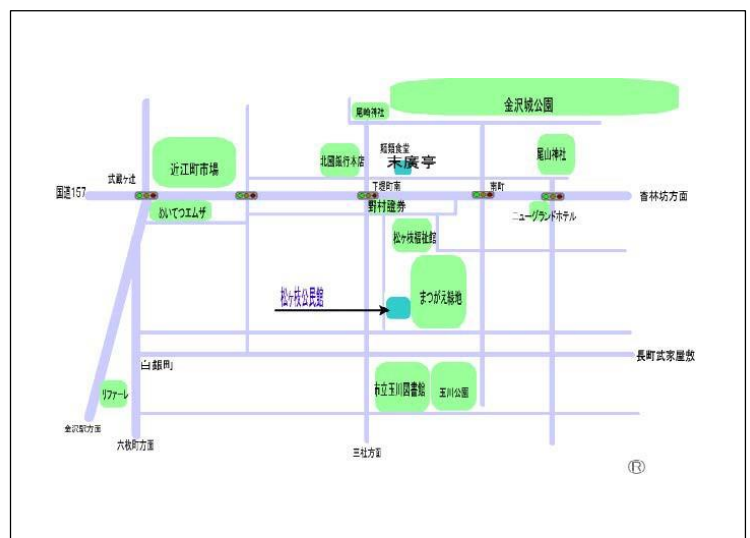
金沢城公園
尾崎神社
瑠璃食堂
末廣亭
北國銀行本店
尾山神社
近江町市場
武蔵ヶ辻
下堤町南
南町
国道157
香林坊方面
めいてつエムザ
野村證券
ニューグランドホテル
松ヶ枝福祉館
松ヶ枝公民館
まつがえ緑地
白銀町
長町武家屋敷
リファーレ
市立玉川図書館
玉川公園
金沢駅方面
六枚町方面
三社方面
®